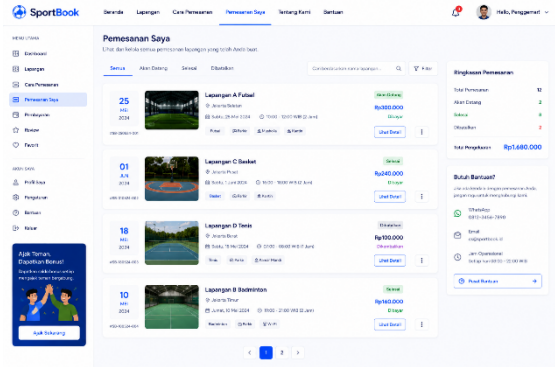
SportBook

Beranda Lapangan Cara Pemesanan Pemesanan Saya Tentang Kami Bantuan

Hello, Penggemar!

MENU UTAMA
Dashboard
Lapangan
Cara Pemesanan
Pemesanan Saya
Pembayaran
Riwayat
Favorit

AKUN SAYA
Profil Saya
Pengaturan
Bantuan
Keluar

Ajak Teman, Dapatkan Bonus!
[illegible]
Ajak Sekarang

Pemesanan Saya
Lihat dan kelola semua pemesanan lapangan yang telah anda buat.

Semua Akan Datang Selesai Dibatalkan
Cari berdasarkan nama lapangan... Filter

25 MEI 2024
Lapangan A Futsal
Jakarta Selatan
Sabtu, 25 Mei 2024 19:00 - 20:00 WIB (1 Jam)
Futsal Rompi Mushola Kantin
Akan Datang
Rp300.000
Dibayar
Lihat Detail

01 JUN 2024
Lapangan C Basket
Jakarta Pusat
Sabtu, 1 Juni 2024 16:00 - 18:00 WIB (2 Jam)
Basket Toilet Parkir
Selesai
Rp240.000
Dibayar
Lihat Detail

18 MEI 2024
Lapangan D Tenis
Jakarta Barat
Sabtu, 18 Mei 2024 07:00 - 09:00 WIB (2 Jam)
Tenis Parkir Kamar Mandi
Dibatalkan
Rp100.000
Dikembalikan
Lihat Detail

10 MEI 2024
Lapangan B Badminton
Jakarta Timur
Jumat, 10 Mei 2024 19:00 - 21:00 WIB (2 Jam)
Badminton Parkir Wi-Fi
Selesai
Rp160.000
Dibayar
Lihat Detail

< 1 2 >

Ringkasan Pemesanan
Total Pemesanan 12
Akan Datang 2
Selesai 8
Dibatalkan 2
Total Pengeluaran Rp1.680.000

Butuh Bantuan?
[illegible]
WhatsApp
0812-3456-7890
Email
cs@sportbook.id
Jam Operasional
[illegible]
Pusat Bantuan